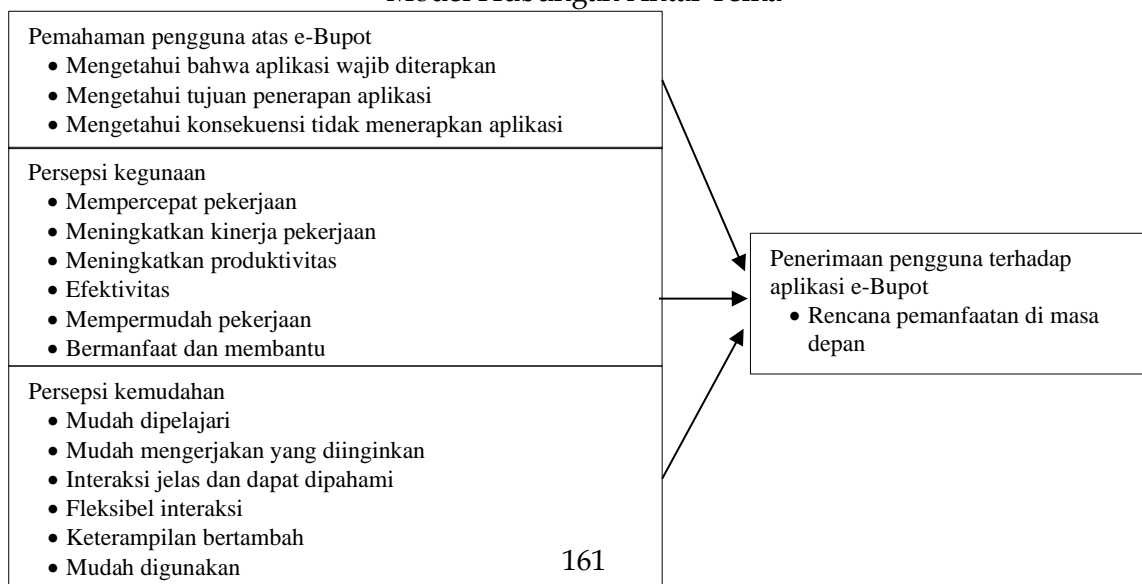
Model Hubungan Antar Tema

Pemahaman pengguna atas e-Bupot
- Mengetahui bahwa aplikasi wajib diterapkan
- Mengetahui tujuan penerapan aplikasi
- Mengetahui konsekuensi tidak menerapkan aplikasi

Persepsi kegunaan
- Mempercepat pekerjaan
- Meningkatkan kinerja pekerjaan
- Meningkatkan produktivitas
- Efektivitas
- Mempermudah pekerjaan
- Bermanfaat dan membantu

Persepsi kemudahan
- Mudah dipelajari
- Mudah mengerjakan yang diinginkan
- Interaksi jelas dan dapat dipahami
- Fleksibel interaksi
- Keterampilan bertambah
- Mudah digunakan

Penerimaan pengguna terhadap aplikasi e-Bupot
- Rencana pemanfaatan di masa depan

161